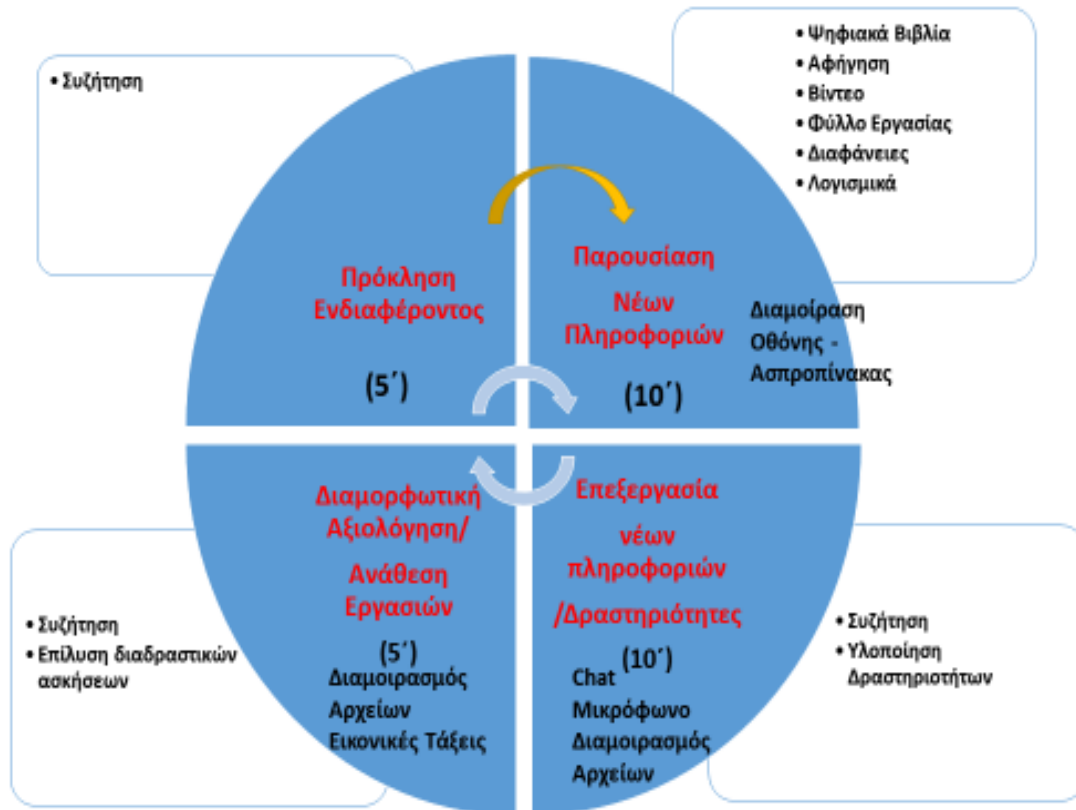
• Συζήτηση

• Ψηφιακά Βιβλία
• Αφήγηση
• Βίντεο
• Φύλλο Εργασίας
• Διαφάνειες
• Λογισμικά

Πρόκληση Ενδιαφέροντος

(5΄)

Παρουσίαση Νέων Πληροφοριών

(10΄)

Διαμοίραση Οθόνης - Ασπροπίνακας

Διαμορφωτική Αξιολόγηση/ Ανάθεση Εργασιών

(5΄)

Διαμοιρασμός Αρχείων Εικονικές Τάξεις

Επεξεργασία νέων πληροφοριών /Δραστηριότητες

(10΄)

Chat Μικρόφωνο Διαμοιρασμός Αρχείων

• Συζήτηση
• Επίλυση διαδραστικών ασκήσεων

• Συζήτηση
• Υλοποίηση Δραστηριοτήτων